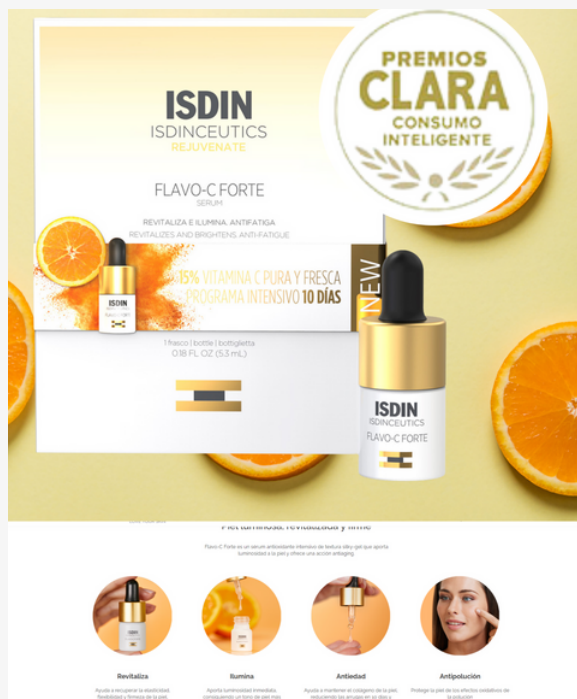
PREMIOS
CLARA
CONSUMO
INTELIGENTE

ISDIN
ISDINCEUTICS
REJUVENATE

FLAVO-C FORTE
SERUM

REVITALIZA E ILUMINA. ANTIFATIGA
REVITALIZES AND BRIGHTENS ANTI-FATIGUE

15% VITAMINA C PURA Y FRESCA
PROGRAMA INTENSIVO 10 DÍAS

NEW

1 frasco | bottle | bottiglietta
0.18 FL OZ (5.3 mL)

ISDIN
ISDINCEUTICS
FLAVO-C FORTE

Piel luminosa, revitalizada y firme

Flavo-C Forte es un serum antioxidante intensivo de textura silky-gel que aporta luminosidad a la piel y ofrece una acción antiaging.

Revitaliza
Ayuda a recuperar la elasticidad, flexibilidad y firmeza de la piel.

Ilumina
Aporta luminosidad inmediata, consiguiendo un tono de piel más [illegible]

Antiedad
Ayuda a mantener el colágeno de la piel, reduciendo las arrugas en su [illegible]

Antipolución
Protege la piel de los efectos oxidativos de la polución